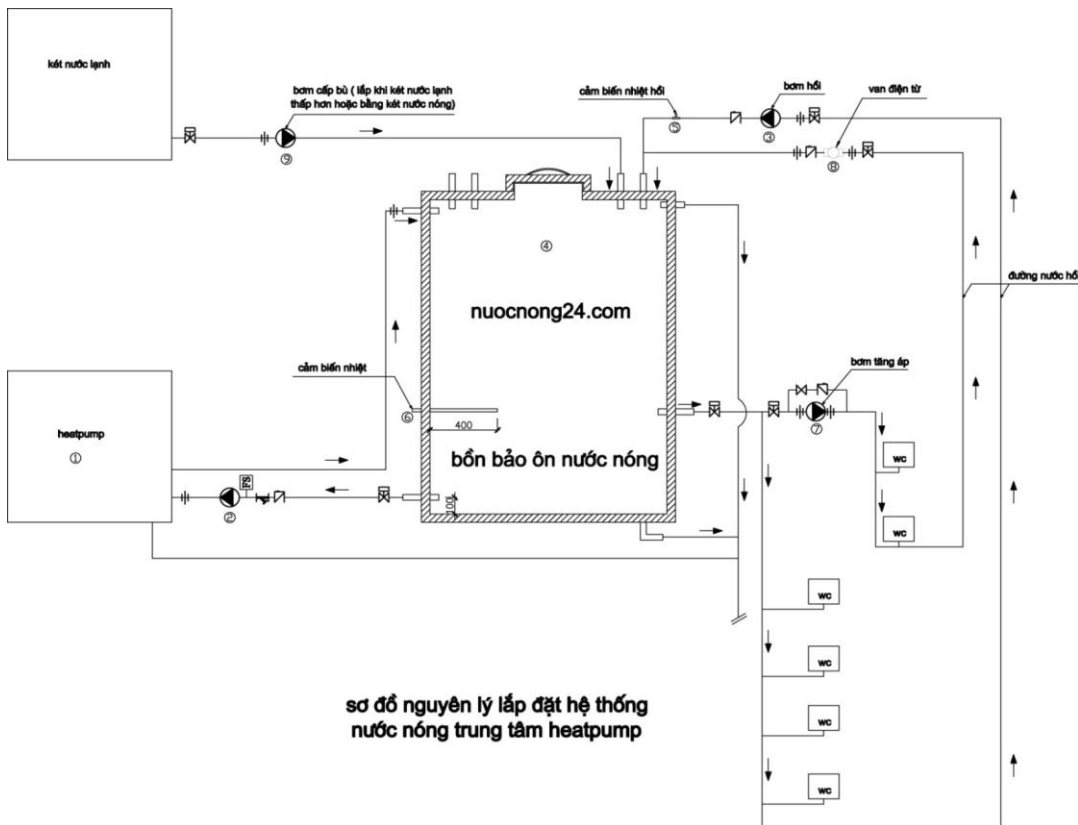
két nước lạnh

bơm cấp bù ( lắp khi két nước lạnh thấp hơn hoặc bằng két nước nóng)

⑨

cảm biến nhiệt hồi

⑤

bơm hồi

③

van điện từ

⑧

④

nuocnong24.com

đường nước hồi

cảm biến nhiệt

⑥

400

bơm tăng áp

⑦

heatpump

①

FS

②

bồn bảo ôn nước nóng

100

wc

wc

wc

wc

wc

wc

sơ đồ nguyên lý lắp đặt hệ thống nước nóng trung tâm heatpump